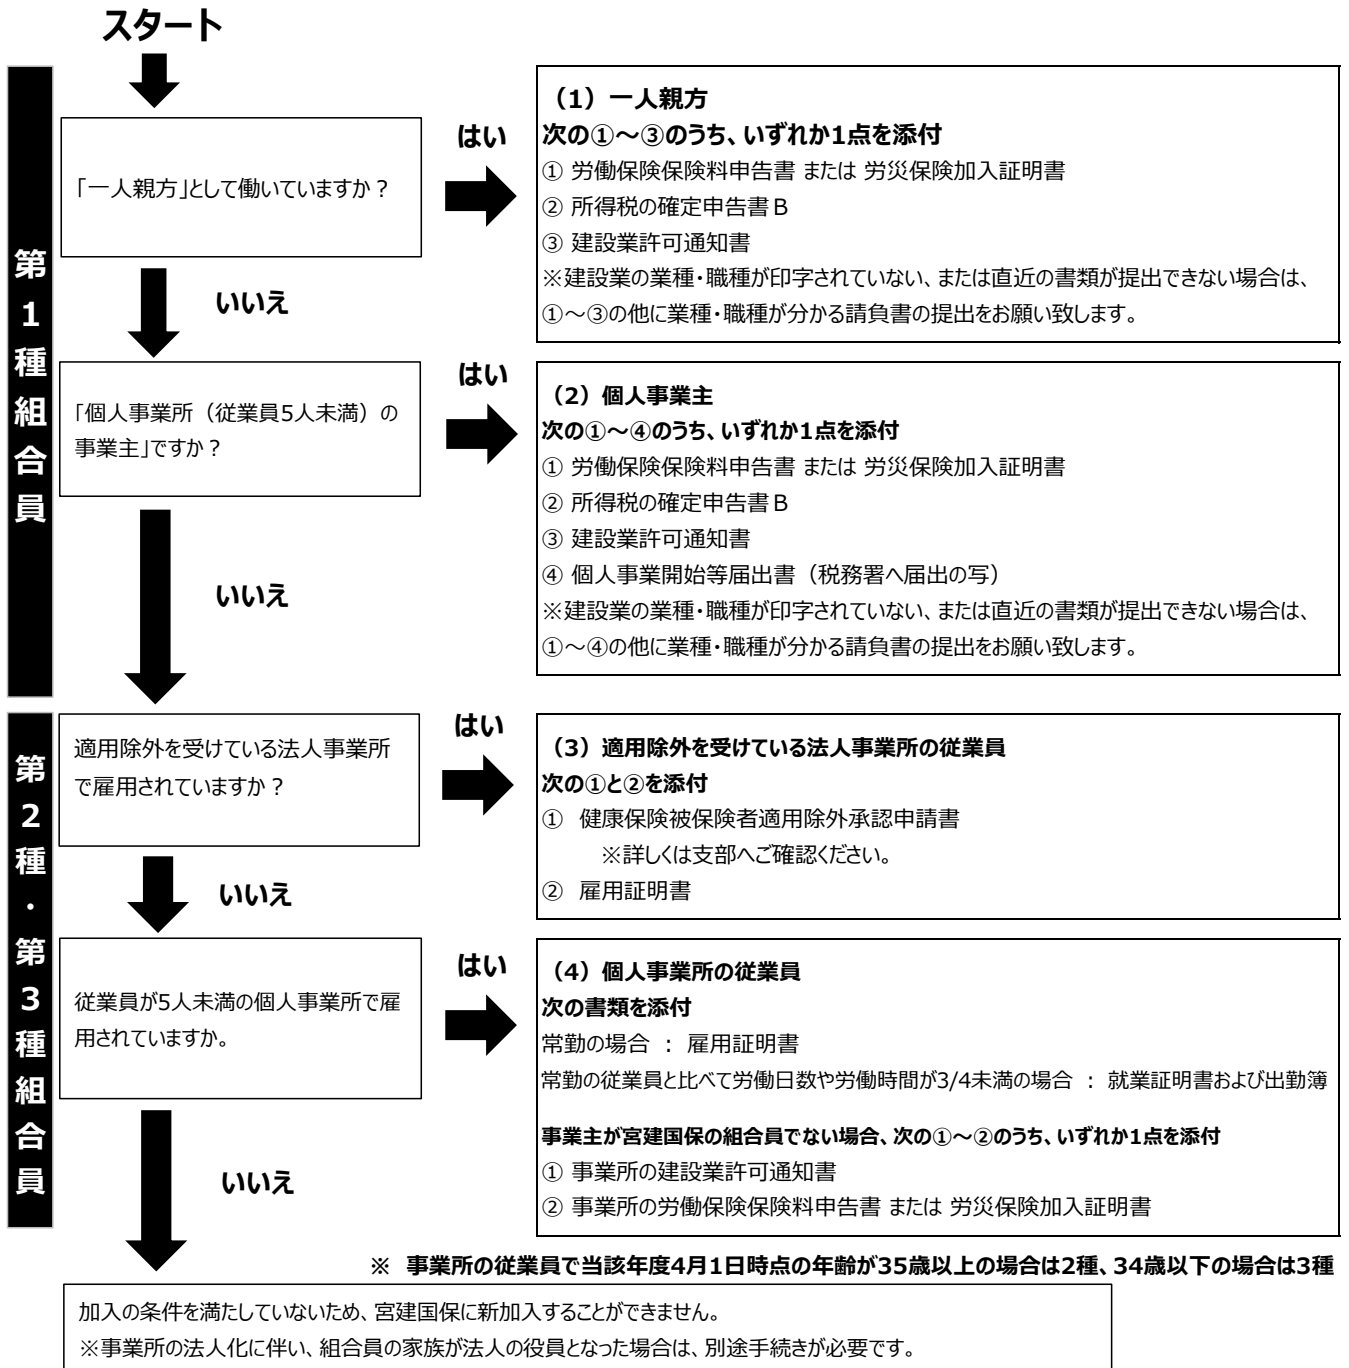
スタート

第1種組合員

「一人親方」として働いていますか？

はい

（1）一人親方
次の①～③のうち、いずれか1点を添付
① 労働保険保険料申告書 または 労災保険加入証明書
② 所得税の確定申告書Ｂ
③ 建設業許可通知書
※建設業の業種・職種が印字されていない、または直近の書類が提出できない場合は、①～③の他に業種・職種が分かる請負書の提出をお願い致します。

いいえ

「個人事業所（従業員5人未満）の事業主」ですか？

はい

（2）個人事業主
次の①～④のうち、いずれか1点を添付
① 労働保険保険料申告書 または 労災保険加入証明書
② 所得税の確定申告書Ｂ
③ 建設業許可通知書
④ 個人事業開始等届出書（税務署へ届出の写）
※建設業の業種・職種が印字されていない、または直近の書類が提出できない場合は、①～④の他に業種・職種が分かる請負書の提出をお願い致します。

いいえ

第2種・第3種組合員

適用除外を受けている法人事業所で雇用されていますか？

はい

（3）適用除外を受けている法人事業所の従業員
次の①と②を添付
① 健康保険被保険者適用除外承認申請書
※詳しくは支部へご確認ください。
② 雇用証明書

いいえ

従業員が5人未満の個人事業所で雇用されていますか。

はい

（4）個人事業所の従業員
次の書類を添付
常勤の場合 ： 雇用証明書
常勤の従業員と比べて労働日数や労働時間が3/4未満の場合 ： 就業証明書および出勤簿

事業主が宮建国保の組合員でない場合、次の①～②のうち、いずれか1点を添付
① 事業所の建設業許可通知書
② 事業所の労働保険保険料申告書 または 労災保険加入証明書

いいえ

※ 事業所の従業員で当該年度4月1日時点の年齢が35歳以上の場合は2種、34歳以下の場合は3種

加入の条件を満たしていないため、宮建国保に新加入することができません。
※事業所の法人化に伴い、組合員の家族が法人の役員となった場合は、別途手続きが必要です。